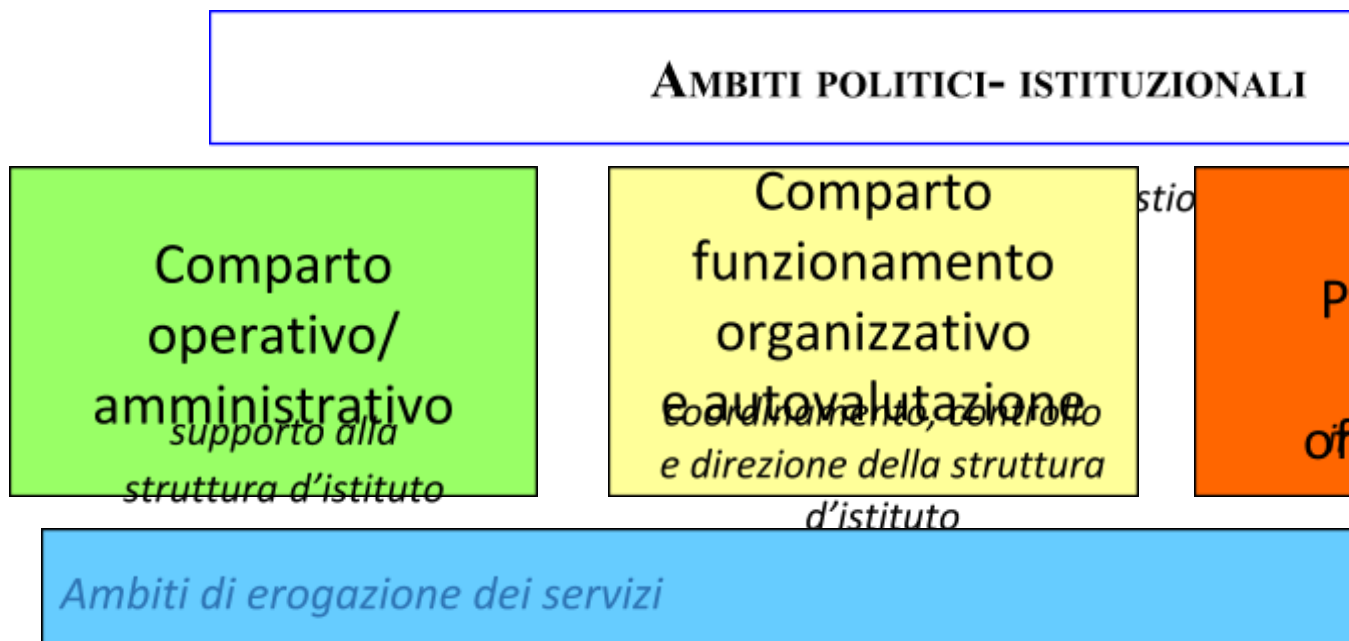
AMBITI POLITICI- ISTITUZIONALI

Comparto operativo/ amministrativo
supporto alla struttura d'istituto

Comparto funzionamento organizzativo e autovalutazione
Coordinamento, controllo e direzione della struttura d'istituto

stio

P
of

Ambiti di erogazione dei servizi